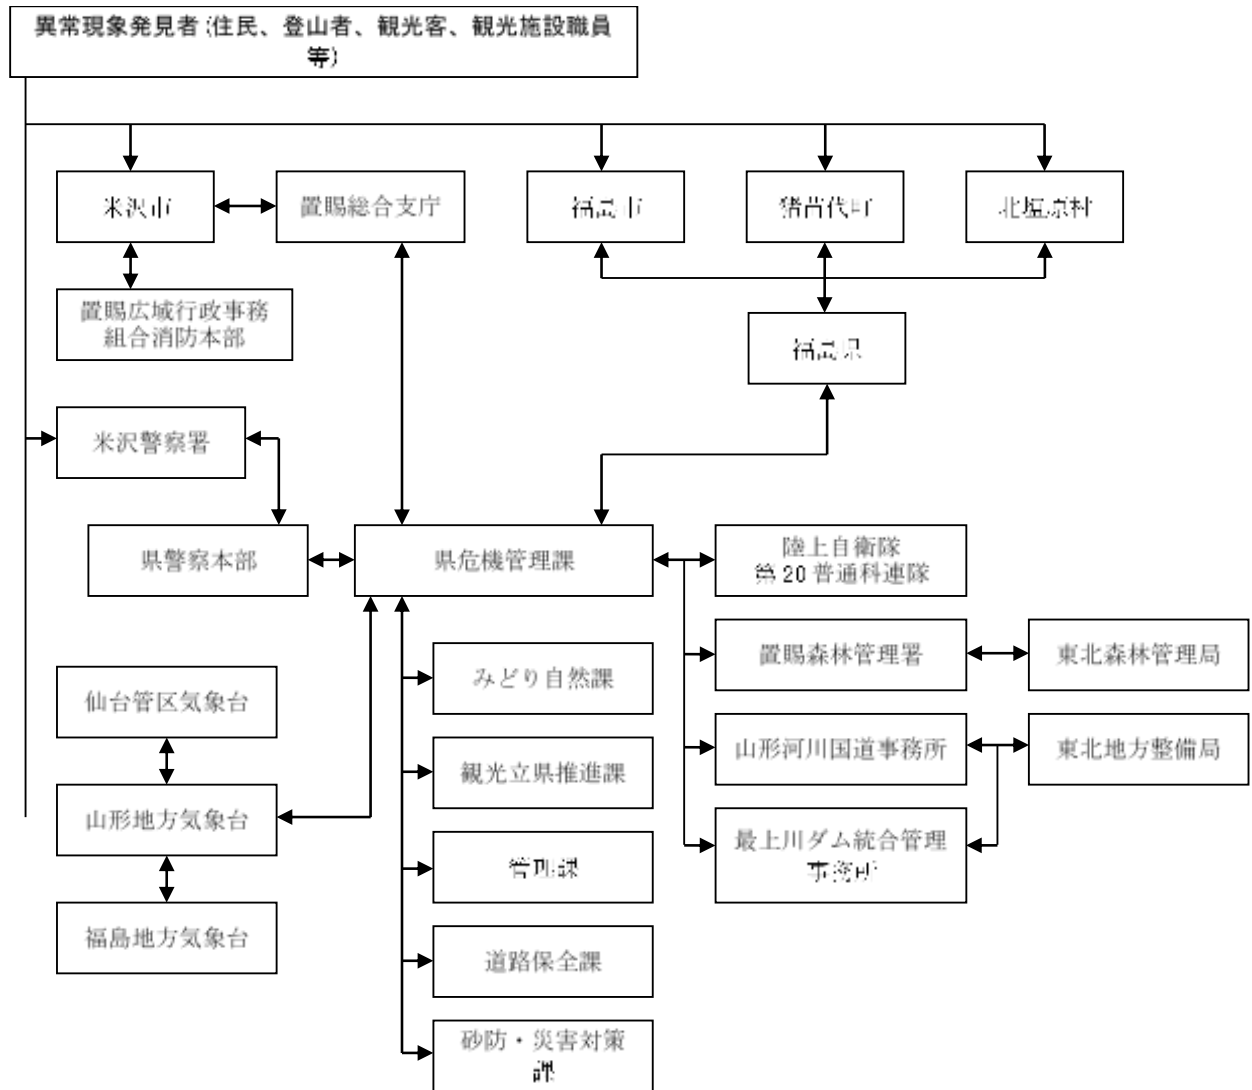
異常現象発見者（住民、登山者、観光客、観光施設職員等）

米沢市

置賜総合支庁

福島市

猪苗代町

北塩原村

置賜広域行政事務組合消防本部

福島県

米沢警察署

県警察本部

県危機管理課

陸上自衛隊第20普通科連隊

置賜森林管理署

東北森林管理局

仙台管区気象台

みどり自然課

山形河川国道事務所

東北地方整備局

観光立県推進課

山形地方気象台

最上川ダム統合管理事務所

管理課

福島地方気象台

道路保全課

砂防・災害対策課